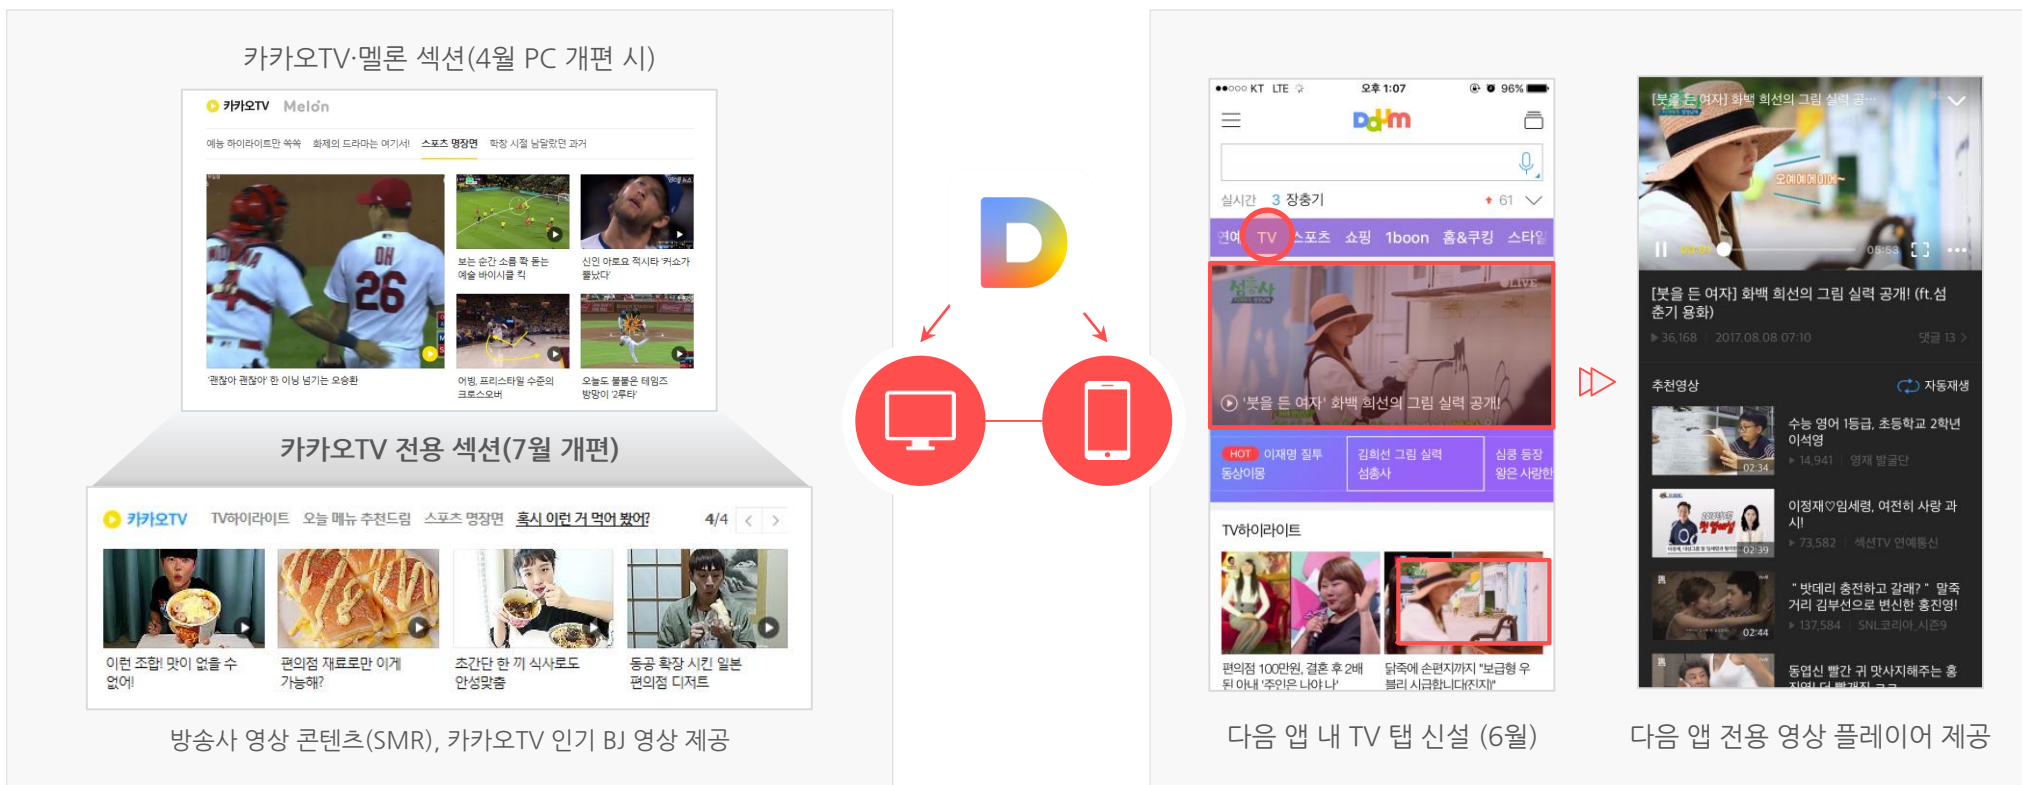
카카오TV·멜론 섹션(4월 PC 개편 시)

카카오TV Melon

예능 하이라이트만 쏙쏙 화제의 드라마는 여기서! 스포츠 명장면 학창 시절 남달랐던 과거

보는 순간 소름 확 돋는 예술 바이시클 킥

신인 아로요 적시타 '커쇼가 뚫렸다'

'괜찮아 괜찮아' 한 이닝 넘기는 오승환

어빙, 프리스타일 수준의 크로스오버

오늘도 불붙은 테임즈 방망이 '2루타'

카카오TV 전용 섹션(7월 개편)

카카오TV TV하이라이트 오늘 메뉴 추천드림 스포츠 명장면 혹시 이런 거 먹어 봤어? 4/4

이런 조합! 맛이 없을 수 없어!

편의점 재료로만 이게 가능해?

초간단 한 끼 식사로도 안성맞춤

동공 확장 시킨 일본 편의점 디저트

방송사 영상 콘텐츠(SMR), 카카오TV 인기 BJ 영상 제공

●●○○○ KT LTE 오후 1:07 96%

Daum

실시간 3 장충기 61

TV 스포츠 쇼핑 1boon 홈&쿠킹 스타일

LIVE

'붓을 든 여자' 화백 희선의 그림 실력 공개!

HOT 이재명 질투 동상이몽

김희선 그림 실력 섬총사

심쿵 등장 왕은 사랑한

TV하이라이트

편의점 100만원, 결혼 후 2배 된 아내 '주인은 나야 나'

닭죽에 손편지까지 "보급형 우블리 시급합니다(진지)"

[붓을 든 여자] 화백 희선의 그림 실력 공...

오예예예이~

05:53

[붓을 든 여자] 화백 희선의 그림 실력 공개! (ft.섬총사 용화)

36,168 2017.08.08 07:10 댓글 13

추천영상 자동재생

수능 영어 1등급, 초등학교 2학년 이석영
14,941 영재 발굴단
02:34

이정재♡임세령, 여전히 사랑 과시!
73,582 섹션TV 연예통신
02:39

"벗데리 충전하고 갈래?" 말죽거리 김부선으로 변신한 홍진영!
137,584 SNL코리아_시즌9
02:44

동업신 빨간 귀 맛사지해주는 홍

다음 앱 내 TV 탭 신설 (6월)

다음 앱 전용 영상 플레이어 제공